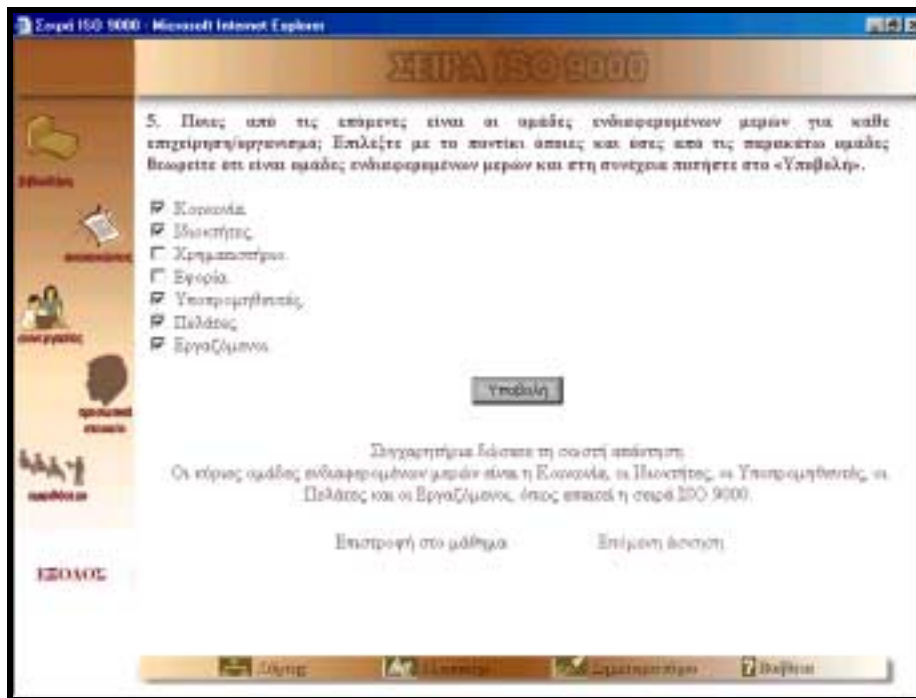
Σειρά ISO 9000 - Microsoft Internet Explorer

ΣΕΙΡΑ ISO 9000

βιβλιοθήκη

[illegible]

συνεργάτες

προσωπικό σημείο

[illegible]

ΕΞΟΔΟΣ

5. Ποιες από τις επόμενες είναι οι ομάδες ενδιαφερομένων μερών για κάθε επιχείρηση/οργανισμό; Επιλέξτε με το ποντίκι όποιες και όσες από τις παρακάτω ομάδες θεωρείτε ότι είναι ομάδες ενδιαφερομένων μερών και στη συνέχεια πατήστε στο «Υποβολή».

Κοινωνία
Ιδιοκτήτες
Χρηματιστήριο
Εφορία
Υποπρομηθευτές
Πελάτες
Εργαζόμενοι

Υποβολή

Συγχαρητήρια δώσατε τη σωστή απάντηση.
Οι κύριες ομάδες ενδιαφερομένων μερών είναι η Κοινωνία, οι Ιδιοκτήτες, οι Υποπρομηθευτές, οι Πελάτες και οι Εργαζόμενοι, όπως απαιτεί η σειρά ISO 9000.

Επιστροφή στο μάθημα

Επόμενη άσκηση

Λύσεις

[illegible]

Ερωτηματολόγιο

Βοήθεια